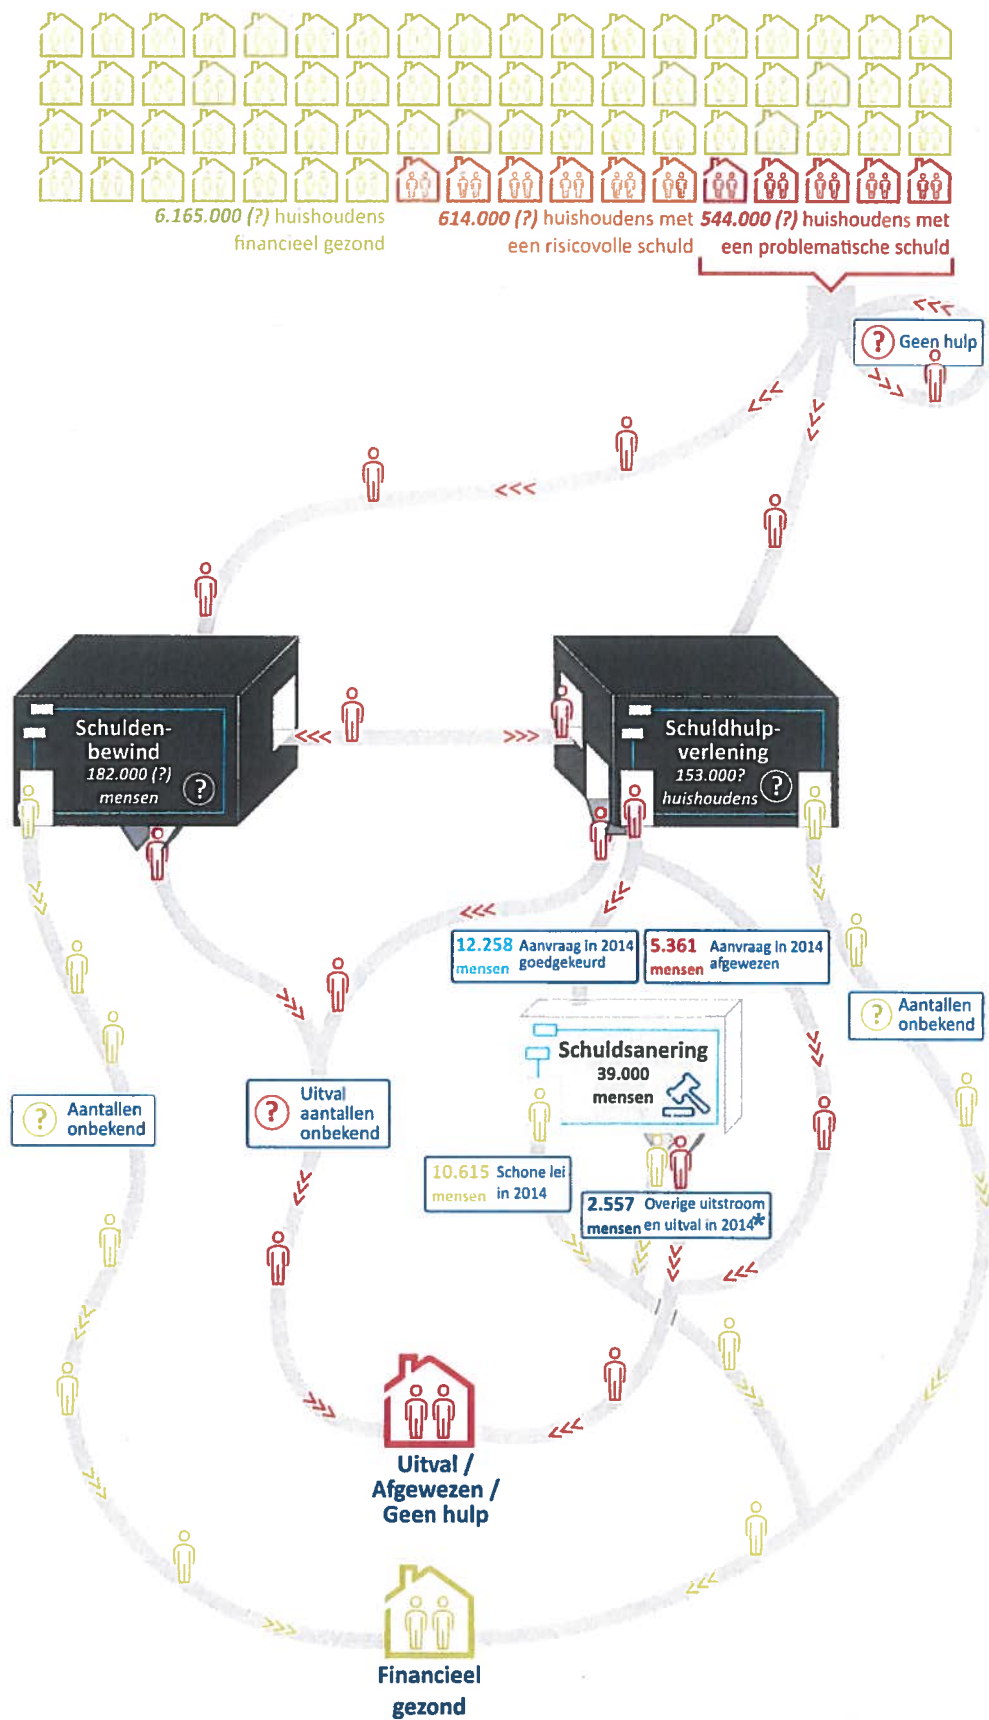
6.165.000 (?) huishoudens financieel gezond

614.000 (?) huishoudens met een risicovolle schuld

544.000 (?) huishoudens met een problematische schuld

Geen hulp

Schulden-bewind
182.000 (?)
mensen

Schuldhulp-verlening
153.000?
huishoudens

12.258 mensen Aanvraag in 2014 goedgekeurd

5.361 mensen Aanvraag in 2014 afgewezen

Aantallen onbekend

Schuldsanering
39.000
mensen

Aantallen onbekend

Uitval aantallen onbekend

10.615 mensen Schone lei in 2014

2.557 mensen Overige uitstroom en uitval in 2014*

Uitval / Afgewezen / Geen hulp

Financieel gezond